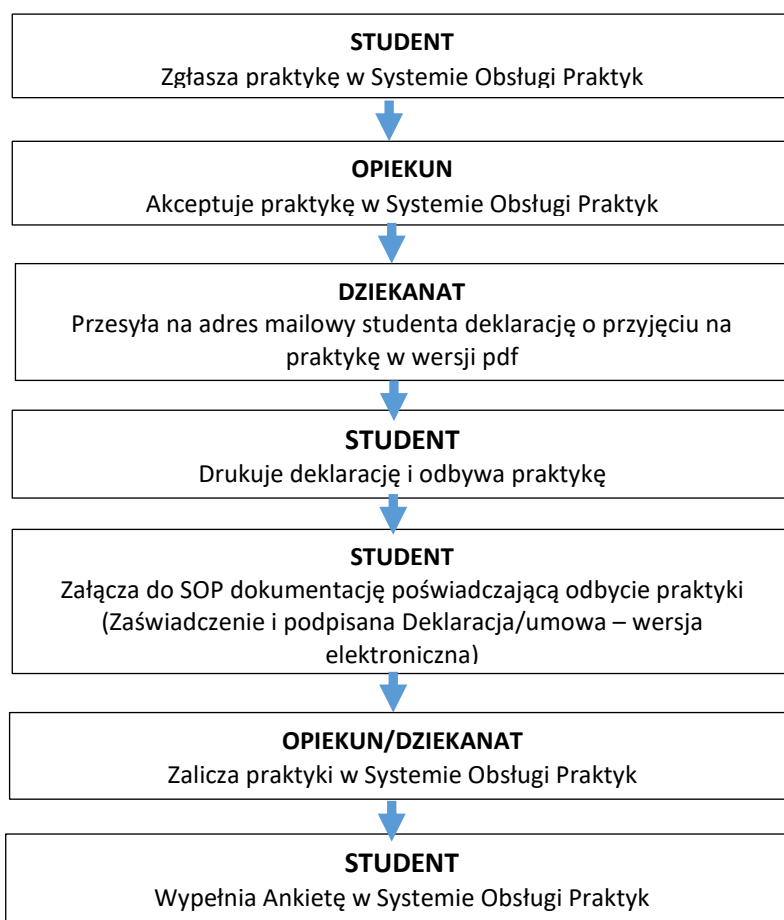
**STUDENT**
Zgłasza praktykę w Systemie Obsługi Praktyk

**OPIEKUN**
Akceptuje praktykę w Systemie Obsługi Praktyk

**DZIEKANAT**
Przesyła na adres mailowy studenta deklarację o przyjęciu na praktykę w wersji pdf

**STUDENT**
Drukuje deklarację i odbywa praktykę

**STUDENT**
Załącza do SOP dokumentację poświadczającą odbycie praktyki (Zaświadczenie i podpisana Deklaracja/umowa – wersja elektroniczna)

**OPIEKUN/DZIEKANAT**
Zalicza praktyki w Systemie Obsługi Praktyk

**STUDENT**
Wypełnia Ankietę w Systemie Obsługi Praktyk